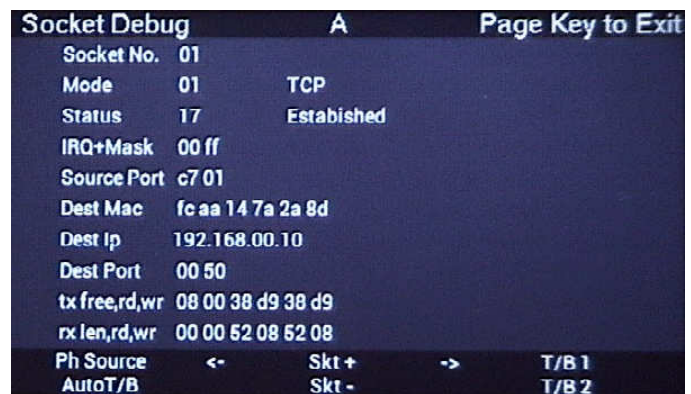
Socket Debug A Page Key to Exit

Socket No. 01
Mode 01 TCP
Status 17 Estabished
IRQ+Mask 00 ff
Source Port c7 01
Dest Mac fc aa 14 7a 2a 8d
Dest Ip 192.168.00.10
Dest Port 00 50
tx free,rd,wr 08 00 38 d9 38 d9
rx len,rd,wr 00 00 52 08 52 08

Ph Source <- Skt + -> T/B 1
AutoT/B Skt - T/B 2